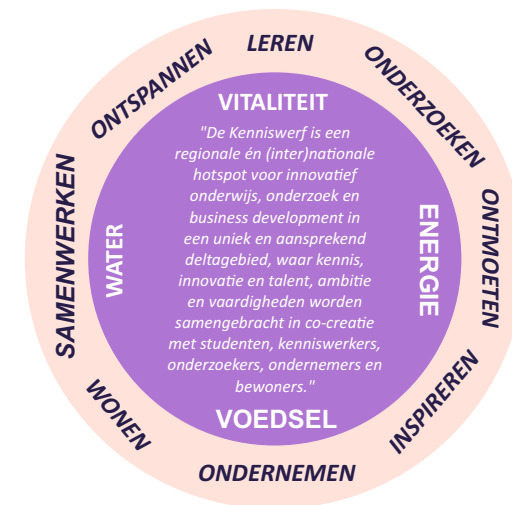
LEREN
ONDERZOEKEN
ONTMOETEN
INSPIREREN
ONDERNEMEN
WONEN
SAMENWERKEN
ONTSPANNEN

VITALITEIT

"De Kenniswerf is een regionale én (inter)nationale hotspot voor innovatief onderwijs, onderzoek en business development in een uniek en aansprekend deltagebied, waar kennis, innovatie en talent, ambitie en vaardigheden worden samengebracht in co-creatie met studenten, kenniswerkers, onderzoekers, ondernemers en bewoners."

WATER
ENERGIE
VOEDSEL